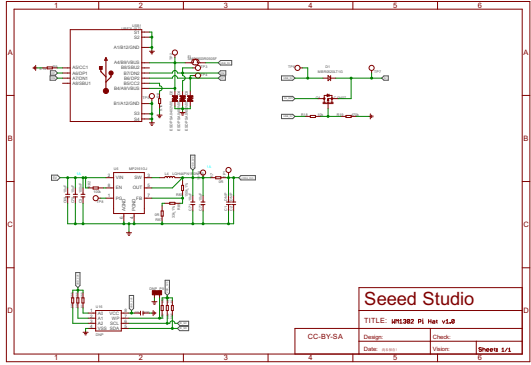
1
2
3
4
5
6
A
B
C
D
A
B
C
D
1
2
3
4
5
6
USB1
A1/B12/GND
A4/B9/VBUS
B6/DN2
B7/DN2
B6/DP2
B5/CC2
B4/A9/VBUS
B1/A12/GND
A5/CC1
A6/DP1
A7/DN1
A8/SBU1
U2
MP2451
VIN
EN
FB
SW
OUT
U3
A0
A1
A2
VCC
SDA
SCL
Seeed Studio
TITLE:
WM1302 Pi Hat v1.0
CC-BY-SA
Design:
Check:
Date:
Vision:
Sheet
1/1